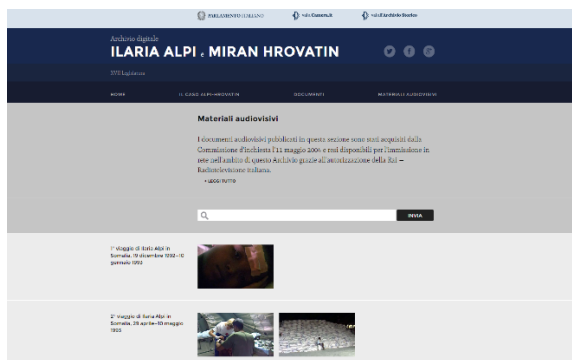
PARLAMENTO ITALIANO    vai Camera.it    vai Archivio Storico

Archivio digitale
ILARIA ALPI e MIRAN HROVATIN

XVII Legislatura

HOME    IL CASO ALPI-HROVATIN    DOCUMENTI    MATERIALI AUDIOVISIVI

Materiali audiovisivi

I documenti audiovisivi pubblicati in questa sezione sono stati acquisiti dalla Commissione d'inchiesta l'11 maggio 2004 e resi disponibili per l'immissione in rete nell'ambito di questo Archivio grazie all'autorizzazione della Rai – Radiotelevisione italiana.
• apri tutto

INVIA

1° viaggio di Ilaria Alpi in Somalia, 19 dicembre 1992 – 12 gennaio 1993

2° viaggio di Ilaria Alpi in Somalia, 26 aprile – 10 maggio 1993